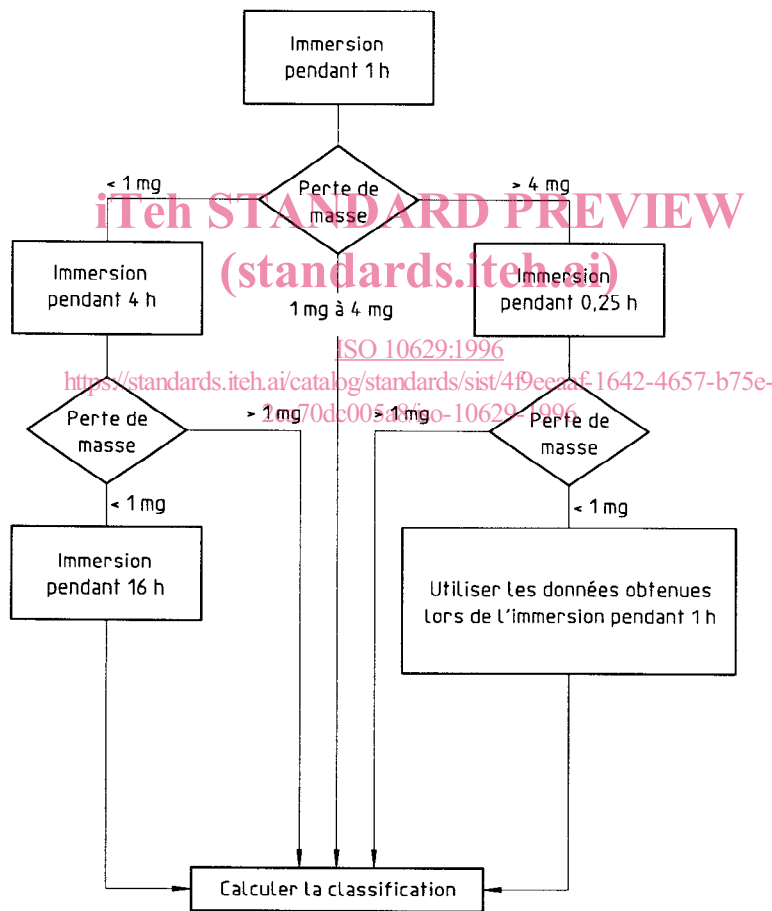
Immersion pendant 1 h

Perte de masse

< 1 mg

> 4 mg

iTeh STANDARD PREVIEW
(standards.iteh.ai)

Immersion pendant 4 h

1 mg à 4 mg

Immersion pendant 0,25 h

ISO 10629:1996
https://standards.iteh.ai/catalog/standards/sist/4f9eeaaf-1642-4657-b75e-2ea70dc005a8/iso-10629-1996

Perte de masse

> 1 mg

> 1 mg

Perte de masse

< 1 mg

< 1 mg

Immersion pendant 16 h

Utiliser les données obtenues lors de l'immersion pendant 1 h

Calculer la classification